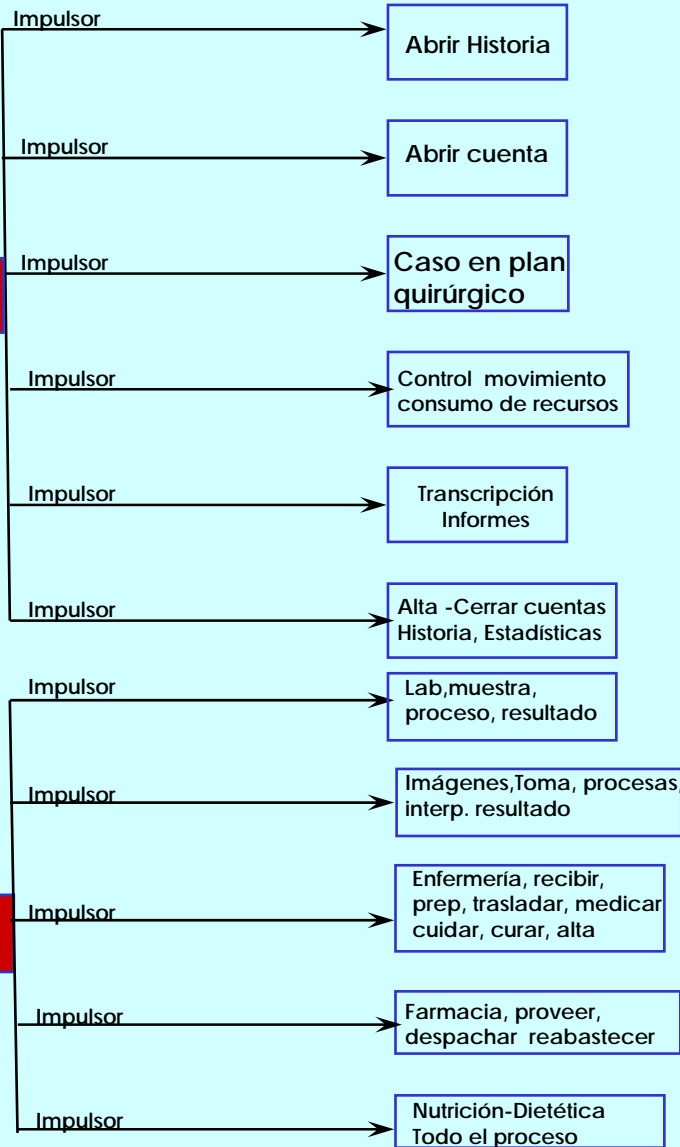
Impulsor
Abrir Historia

Impulsor
Abrir cuenta

Impulsor
Caso en plan quirúrgico

Impulsor
Control movimiento consumo de recursos

Impulsor
Transcripción Informes

Impulsor
Alta -Cerrar cuentas Historia, Estadísticas

Impulsor
Lab,muestra, proceso, resultado

Impulsor
Imágenes,Toma, procesas, interp. resultado

Impulsor
Enfermería, recibir, prep, trasladar, medicar cuidar, curar, alta

Impulsor
Farmacia, proveer, despachar reabastecer

Impulsor
Nutrición-Dietética Todo el proceso